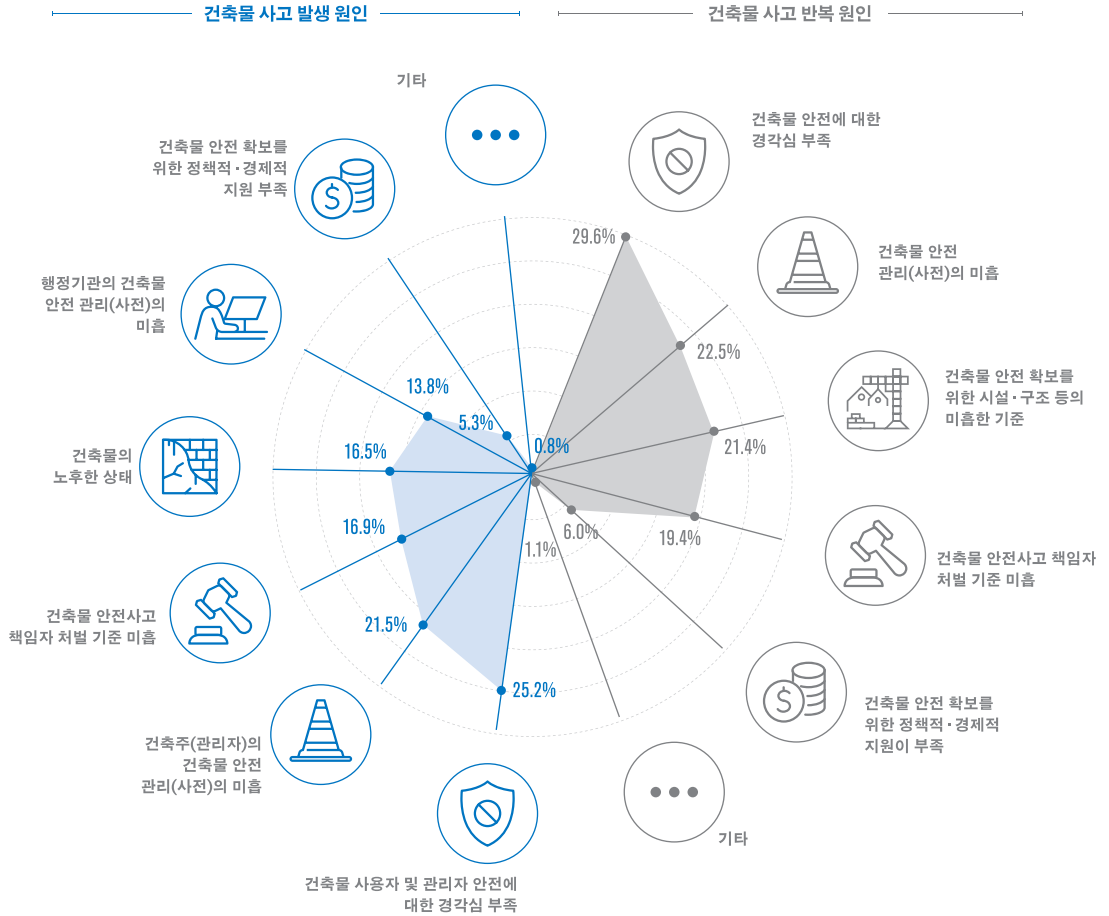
건축물 사고 발생 원인

건축물 사고 반복 원인

기타

건축물 안전 확보를 위한 정책적·경제적 지원 부족

행정기관의 건축물 안전 관리(사전)의 미흡

건축물의 노후한 상태

건축물 안전사고 책임자 처벌 기준 미흡

건축주(관리자)의 건축물 안전 관리(사전)의 미흡

건축물 사용자 및 관리자 안전에 대한 경각심 부족

13.8%
5.3%
0.8%
16.5%
16.9%
21.5%
25.2%

29.6%
22.5%
21.4%
19.4%
6.0%
1.1%

건축물 안전에 대한 경각심 부족

건축물 안전 관리(사전)의 미흡

건축물 안전 확보를 위한 시설·구조 등의 미흡한 기준

건축물 안전사고 책임자 처벌 기준 미흡

건축물 안전 확보를 위한 정책적·경제적 지원이 부족

기타